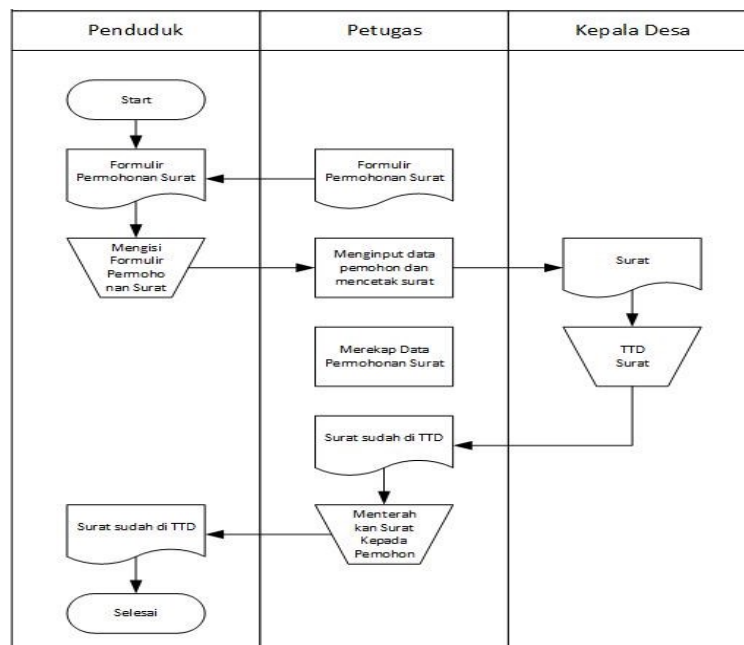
Penduduk

Petugas

Kepala Desa

Start

Formulir Permohonan Surat

Formulir Permohonan Surat

Mengisi Formulir Permoho nan Surat

Menginput data pemohon dan mencetak surat

Surat

Merekap Data Permohonan Surat

TTD Surat

Surat sudah di TTD

Menterah kan Surat Kepada Pemohon

Surat sudah di TTD

Selesai